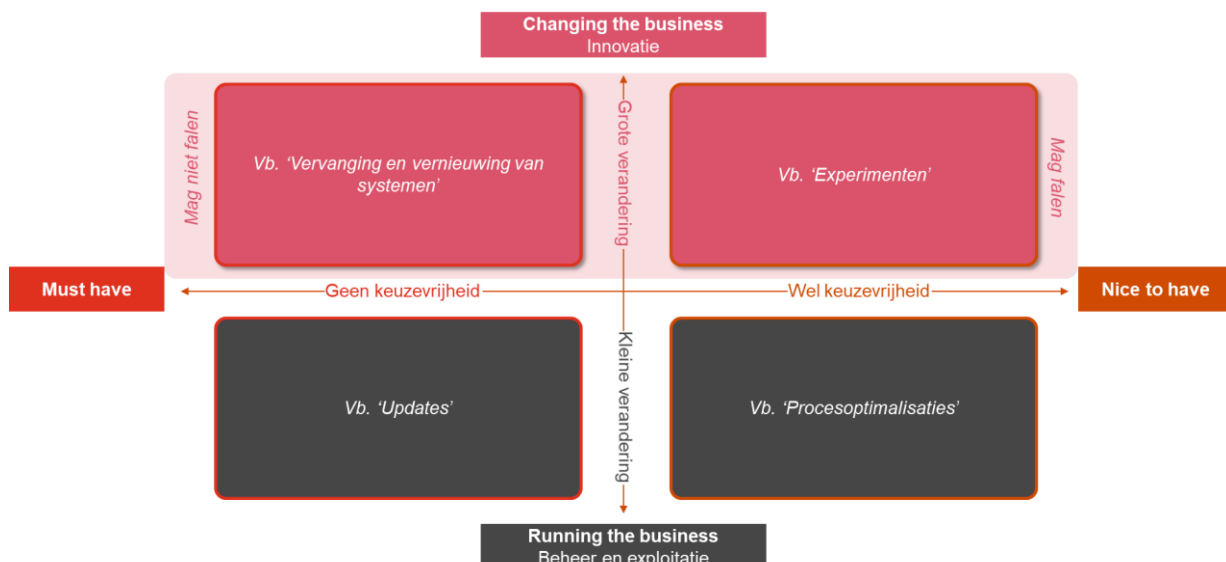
Changing the business
Innovatie

Mag niet falen

Vb. 'Vervanging en vernieuwing van systemen'

Grote verandering

Vb. 'Experimenten'

Mag falen

Must have

Geen keuzevrijheid

Wel keuzevrijheid

Nice to have

Vb. 'Updates'

Kleine verandering

Vb. 'Procesoptimalisaties'

Running the business
Beheer en exploitatie